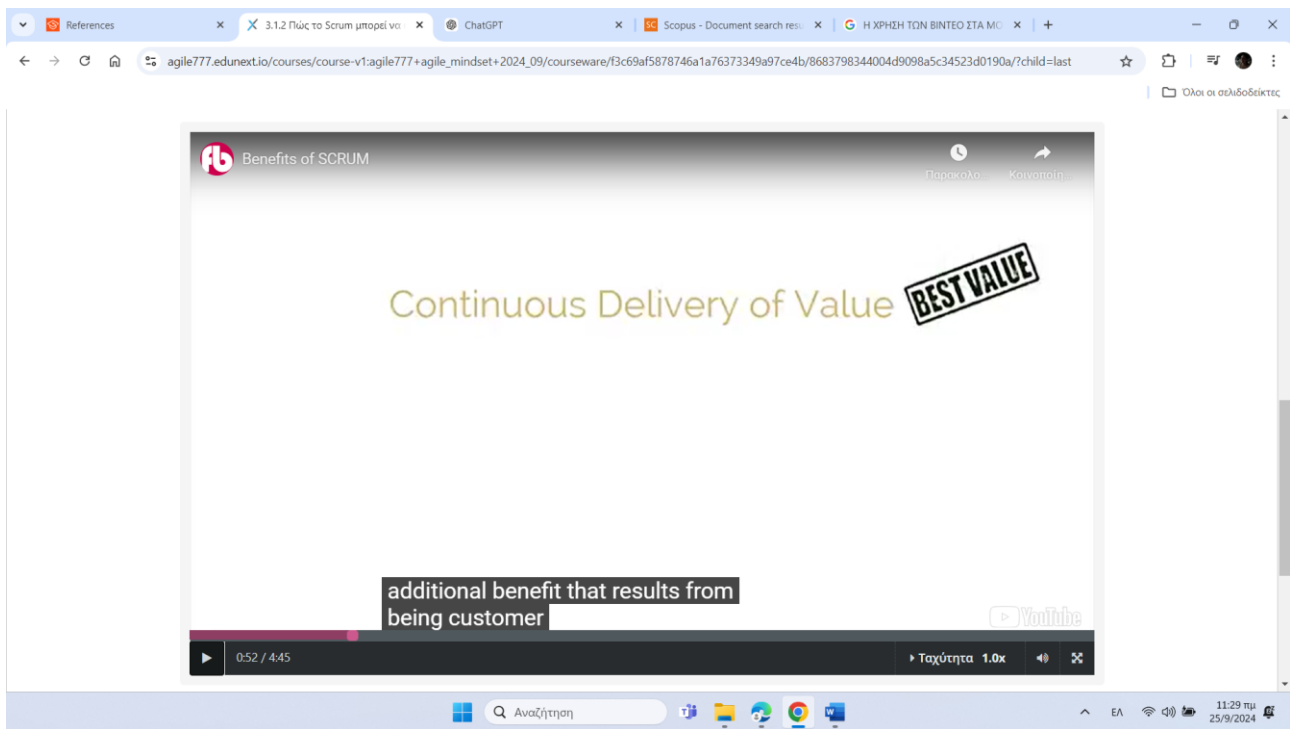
References
3.1.2 Πώς το Scrum μπορεί να
ChatGPT
Scopus - Document search resu
Η ΧΡΗΣΗ ΤΩΝ ΒΙΝΤΕΟ ΣΤΑ ΜΟ
agile777.edunext.io/courses/course-v1:agile777+agile_mindset+2024_09/courseware/f3c69af5878746a1a76373349a97ce4b/8683798344004d9098a5c34523d0190a/?child=last
Όλοι οι σελιδοδείκτες

Benefits of SCRUM
Παρακολο...
Κοινοποίη...

Continuous Delivery of Value
BEST VALUE

additional benefit that results from being customer

YouTube
0:52 / 4:45
Ταχύτητα 1.0x

Αναζήτηση
ΕΛ
11:29 πμ
25/9/2024